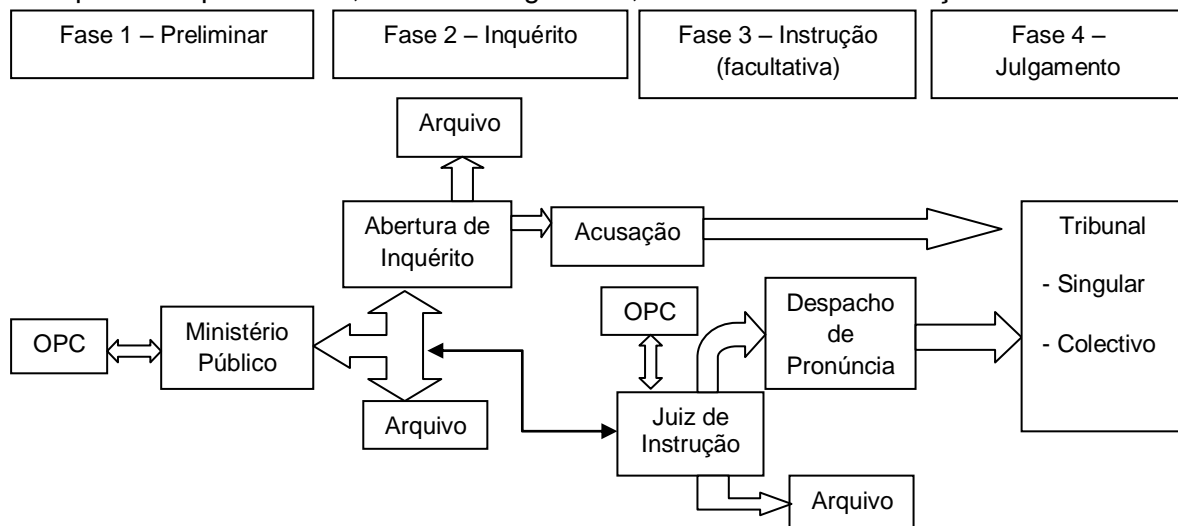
Fase 1 – Preliminar

Fase 2 – Inquérito

Fase 3 – Instrução (facultativa)

Fase 4 – Julgamento

Arquivo

Abertura de Inquérito

Acusação

Tribunal

- Singular

- Colectivo

OPC

Despacho de Pronúncia

OPC

Ministério Público

Arquivo

Juiz de Instrução

Arquivo